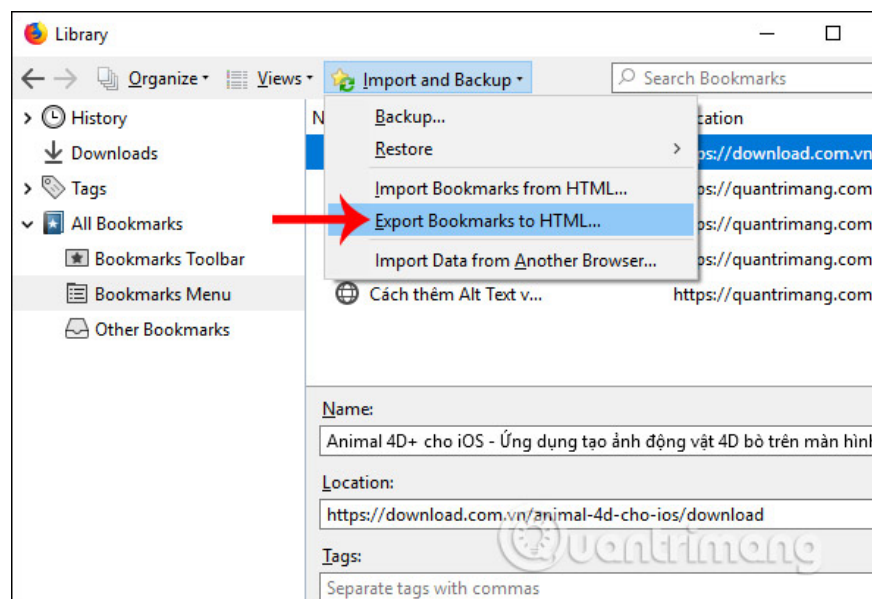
Library

Organize Views Import and Backup Search Bookmarks

History
Downloads
Tags
All Bookmarks
Bookmarks Toolbar
Bookmarks Menu
Other Bookmarks

Backup...
Restore
Import Bookmarks from HTML...
Export Bookmarks to HTML...
Import Data from Another Browser...

N
cation
ps://download.com.vn
ps://quantrimang.com
ps://quantrimang.com
ps://quantrimang.com
Cách thêm Alt Text v... https://quantrimang.com

Name:
Animal 4D+ cho iOS - Ứng dụng tạo ảnh động vật 4D bò trên màn hình

Location:
https://download.com.vn/animal-4d-cho-ios/download

Tags:
Separate tags with commas

quantrimang